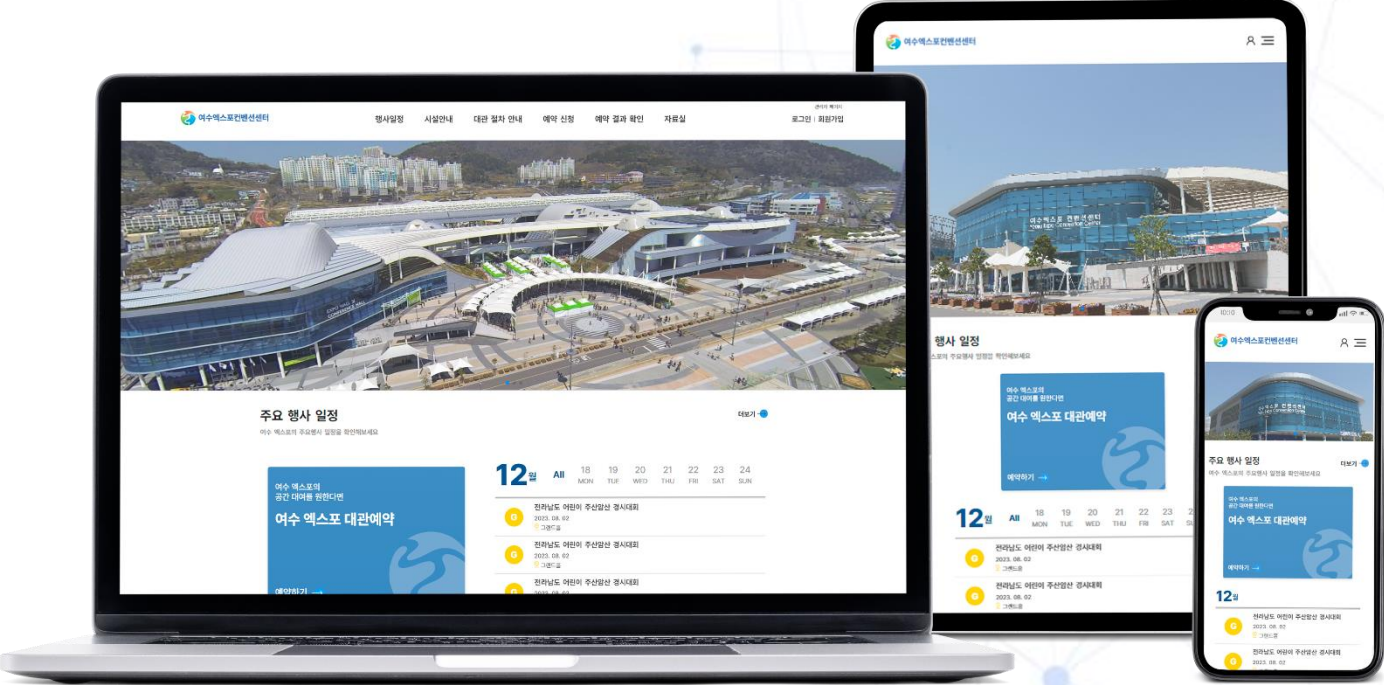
여수엑스포컨벤션센터

행사일정 시설안내 대관 절차 안내 예약 신청 예약 결과 확인 자료실

관리자 페이지
로그인 | 회원가입

주요 행사 일정
여수 엑스포의 주요행사 일정을 확인해보세요

더보기

여수 엑스포의
공간 대여를 원한다면
여수 엑스포 대관예약

예약하기 →

12월 All 18 MON 19 TUE 20 WED 21 THU 22 FRI 23 SAT 24 SUN

G 전라남도 어린이 주산암산 경시대회
2023. 08. 02
그랜드홀

G 전라남도 어린이 주산암산 경시대회
2023. 08. 02
그랜드홀

G 전라남도 어린이 주산암산 경시대회
2023. 08. 02

여수엑스포컨벤션센터

행사 일정
여수 엑스포의 주요행사 일정을 확인해보세요

여수 엑스포의
공간 대여를 원한다면
여수 엑스포 대관예약

예약하기 →

12월 All 18 MON 19 TUE 20 WED 21 THU 22 FRI 23 SAT

G 전라남도 어린이 주산암산 경시대회
2023. 08. 02
그랜드홀

G 전라남도 어린이 주산암산 경시대회
2023. 08. 02
그랜드홀

여수엑스포컨벤션센터

주요 행사 일정
여수 엑스포의 주요행사 일정을 확인해보세요
더보기

여수 엑스포의
공간 대여를 원한다면
여수 엑스포 대관예약

예약하기 →

12월

G 전라남도 어린이 주산암산 경시대회
2023. 08. 02
그랜드홀

G 전라남도 어린이 주산암산 경시대회
2023. 08. 02